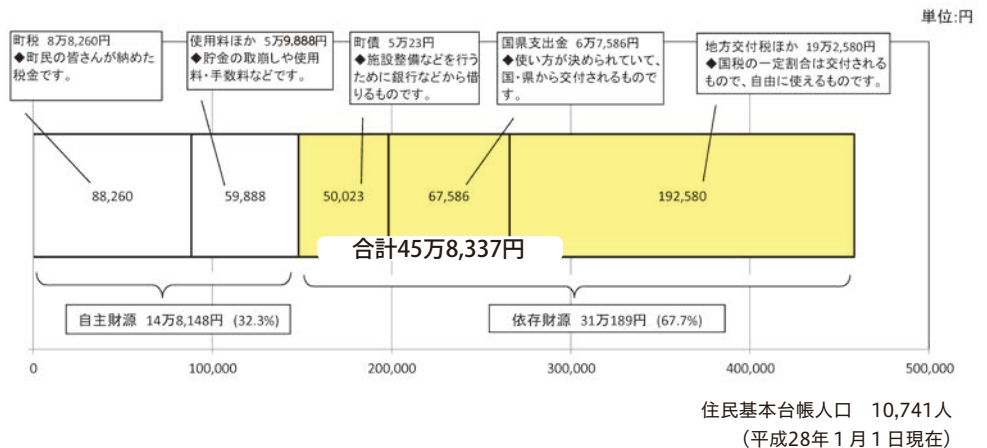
単位:円

町税 8万8,260円
◆町民の皆さんが納めた税金です。

使用料ほか 5万9,888円
◆貯金の取崩しや使用料・手数料などです。

町債 5万23円
◆施設整備などを行うために銀行などから借りるものです。

国県支出金 6万7,586円
◆使い方が決められていて、国・県から交付されるものです。

地方交付税ほか 19万2,580円
◆国税の一定割合は交付されるもので、自由に使えるものです。

88,260

59,888

50,023

67,586

192,580

合計45万8,337円

自主財源 14万8,148円 (32.3%)

依存財源 31万189円 (67.7%)

0

100,000

200,000

300,000

400,000

500,000

住民基本台帳人口 10,741人
(平成28年1月1日現在)